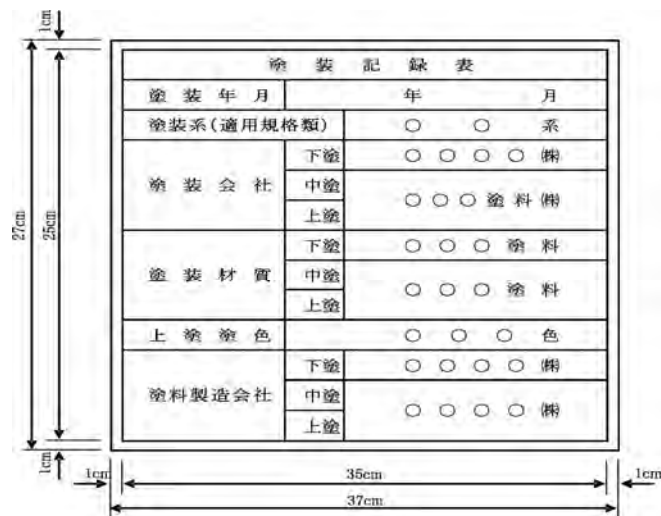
1cm

27cm

25cm

1cm

| 塗 装 記 録 表 | | |
|---|---|---|
| 塗 装 年 月 | | 年 　　　月 |
| 塗装系（適用規格類） | | ○ 　○ 　系 |
| 塗 装 会 社 | 下塗 | ○ ○ ○ ○ ㈱ |
| | 中塗 | ○ ○ ○ 塗 料 ㈱ |
| | 上塗 | |
| 塗 装 材 質 | 下塗 | ○ ○ ○ 塗 料 |
| | 中塗 | ○ ○ ○ 塗 料 |
| | 上塗 | |
| 上 塗 塗 色 | | ○ ○ ○ 色 |
| 塗料製造会社 | 下塗 | ○ ○ ○ ○ ㈱ |
| | 中塗 | ○ ○ ○ ○ ㈱ |
| | 上塗 | |

1cm

35cm

1cm

37cm